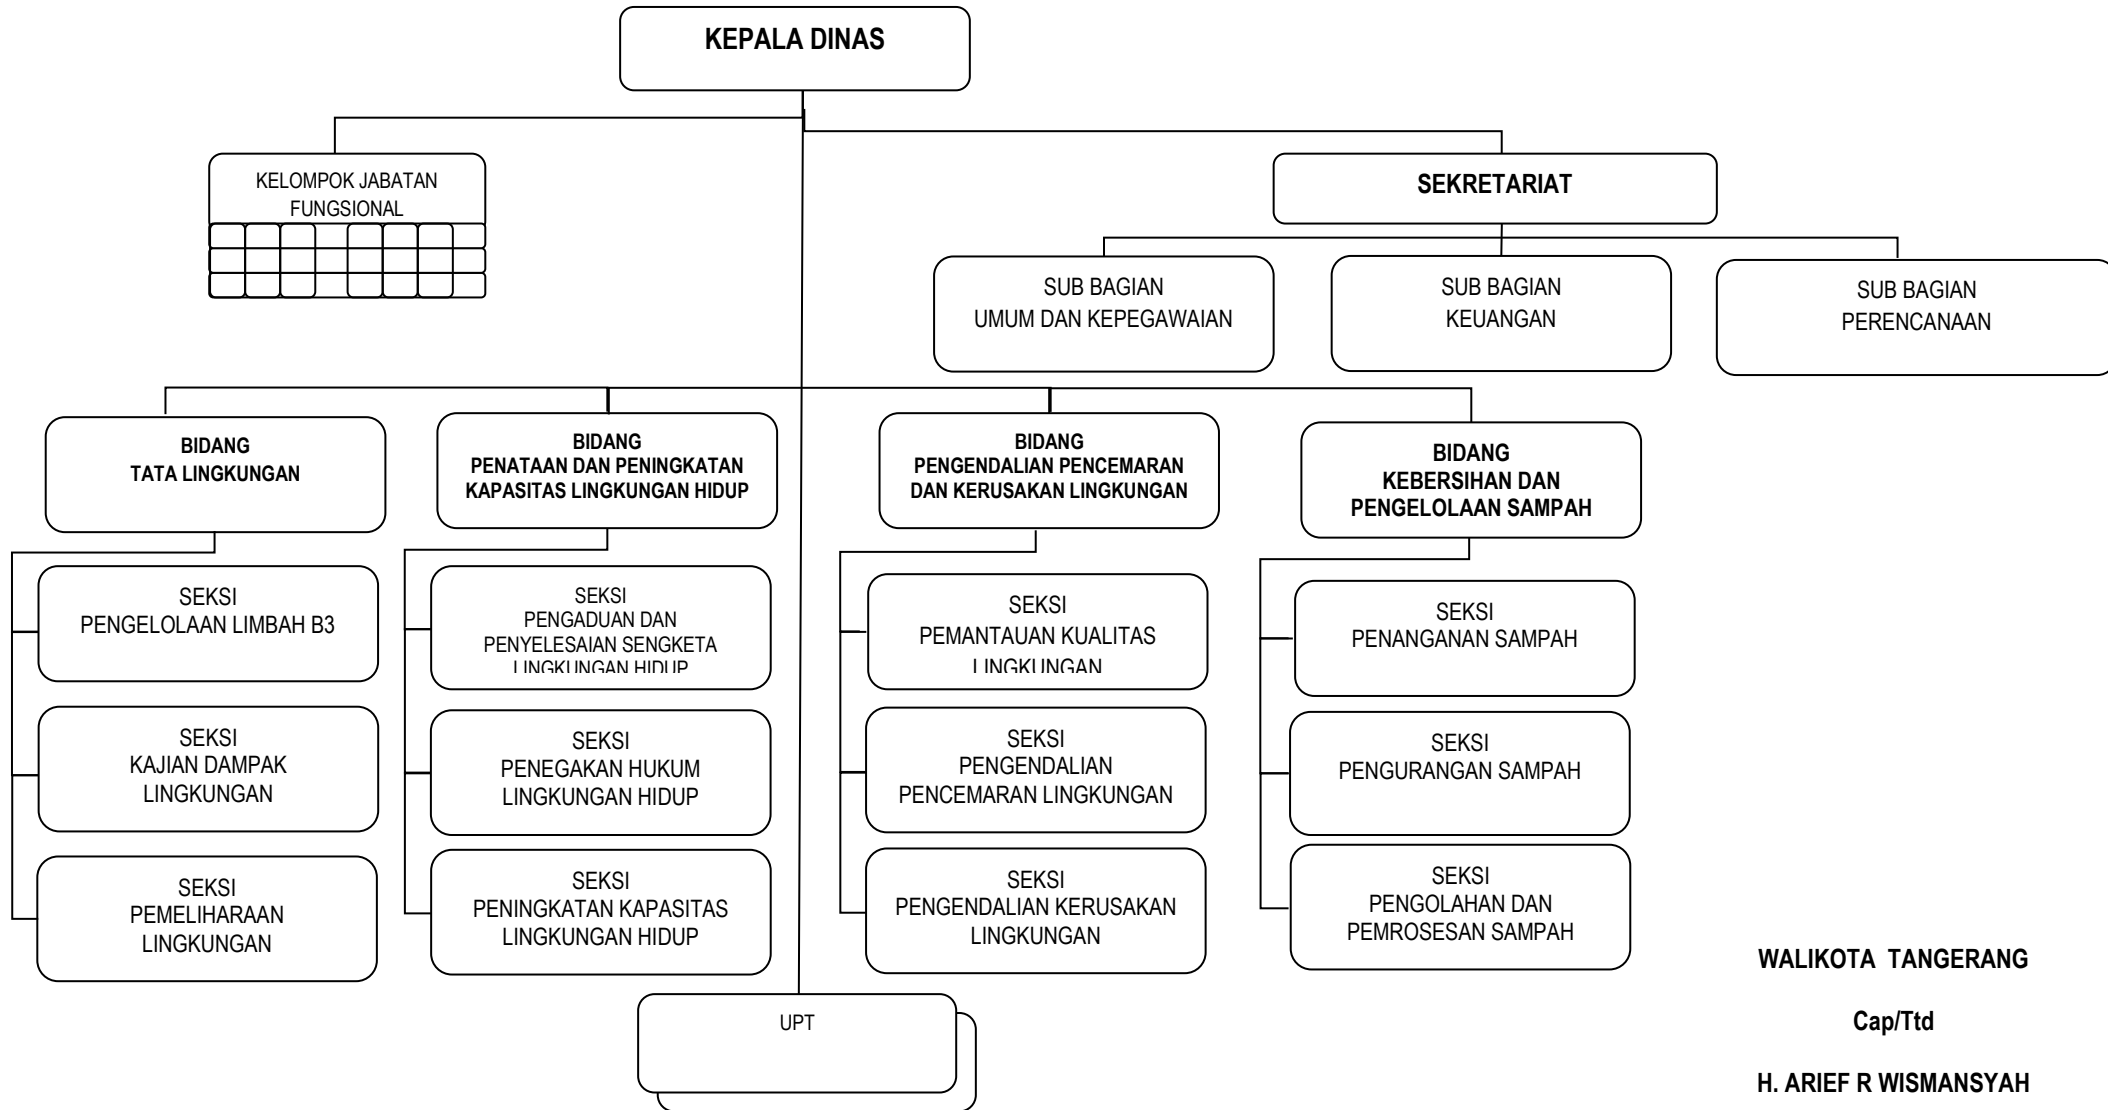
KEPALA DINAS

KELOMPOK JABATAN FUNGSIONAL

SEKRETARIAT

SUB BAGIAN UMUM DAN KEPEGAWAIAN

SUB BAGIAN KEUANGAN

SUB BAGIAN PERENCANAAN

BIDANG TATA LINGKUNGAN

SEKSI PENGELOLAAN LIMBAH B3

SEKSI KAJIAN DAMPAK LINGKUNGAN

SEKSI PEMELIHARAAN LINGKUNGAN

BIDANG PENATAAN DAN PENINGKATAN KAPASITAS LINGKUNGAN HIDUP

SEKSI PENGADUAN DAN PENYELESAIAN SENGKETA LINGKUNGAN HIDUP

SEKSI PENEGAKAN HUKUM LINGKUNGAN HIDUP

SEKSI PENINGKATAN KAPASITAS LINGKUNGAN HIDUP

BIDANG PENGENDALIAN PENCEMARAN DAN KERUSAKAN LINGKUNGAN

SEKSI PEMANTAUAN KUALITAS LINGKUNGAN

SEKSI PENGENDALIAN PENCEMARAN LINGKUNGAN

SEKSI PENGENDALIAN KERUSAKAN LINGKUNGAN

BIDANG KEBERSIHAN DAN PENGELOLAAN SAMPAH

SEKSI PENANGANAN SAMPAH

SEKSI PENGURANGAN SAMPAH

SEKSI PENGOLAHAN DAN PEMROSESAN SAMPAH

UPT

WALIKOTA TANGERANG

Cap/Ttd

H. ARIEF R WISMANSYAH